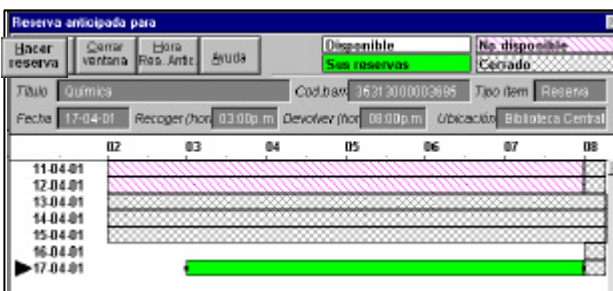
Reserva anticipada para

Hacer reserva | Cerrar ventana | Hora Res. Antic | Ayuda

Disponible | No disponible
Sus reservas | Cerrado

Título Química | Cod.barr 36313000003695 | Tipo ítem Reserva
Fecha 17-04-01 | Recoger (hor 03:00p.m | Devolver (hor 08:00p.m | Ubicación Biblioteca Central

02 03 04 05 06 07 08

11-04-01
12-04-01
13-04-01
14-04-01
15-04-01
16-04-01
17-04-01